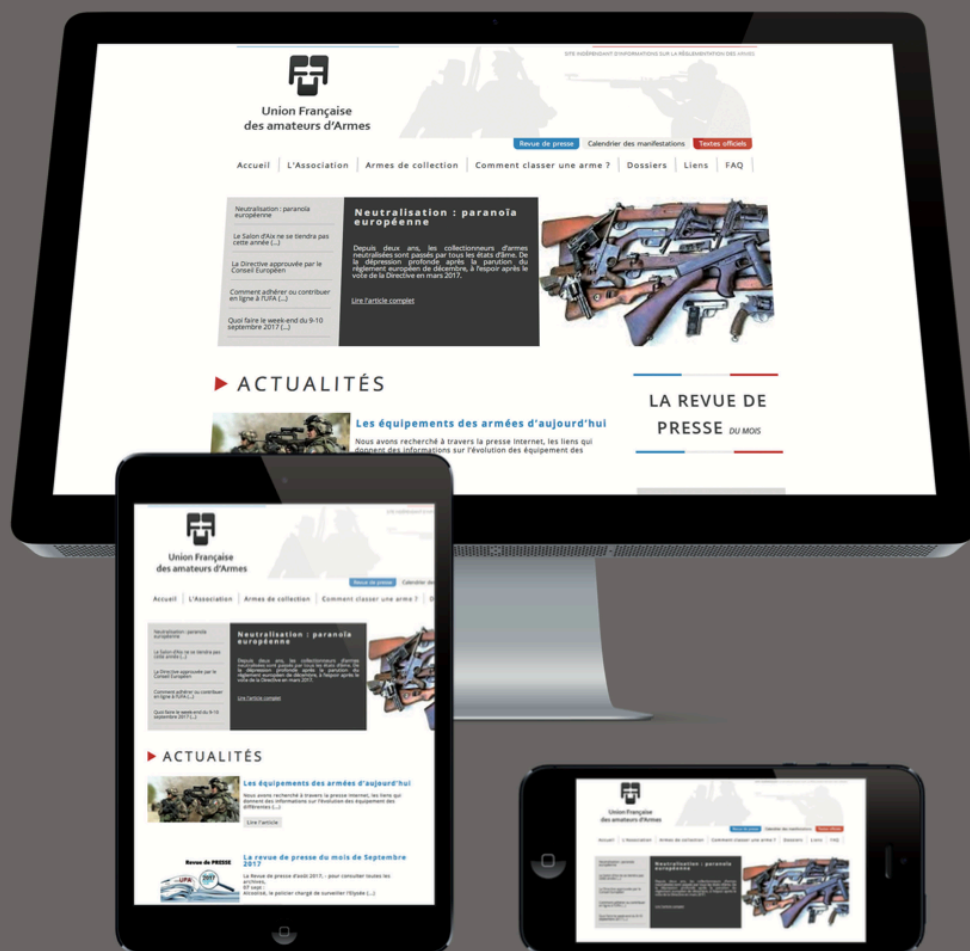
SITE INDÉPENDANT D'INFORMATIONS SUR LA RÉGLEMENTATION DES ARMES

Union Française des amateurs d'Armes

Revue de presse | Calendrier des manifestations | Textes officiels

Accueil | L'Association | Armes de collection | Comment classer une arme ? | Dossiers | Liens | FAQ

Neutralisation : paranoïa européenne

Le Salon d'Aix ne se tiendra pas cette année (...)

La Directive approuvée par le Conseil Européen

Comment adhérer ou contribuer en ligne à l'UFA (...)

Quoi faire le week-end du 9-10 septembre 2017 (...)

Neutralisation : paranoïa européenne

Depuis deux ans, les collectionneurs d'armes neutralisées sont passés par tous les états d'âme. De la dépression profonde après la parution du règlement européen de décembre, à l'espoir après le vote de la Directive en mars 2017.

Lire l'article complet

ACTUALITÉS

Les équipements des armées d'aujourd'hui

Nous avons recherché à travers la presse internet, les liens qui donnent des informations sur l'évolution des équipement des différentes (...)

Lire l'article

LA REVUE DE PRESSE DU MOIS

La revue de presse du mois de Septembre 2017

La Revue de presse d'août 2017... pour consulter toutes les archives,
07 sept :
écouteur, le policier chargé de surveiller l'Elysée (...)

Revue de PRESSE